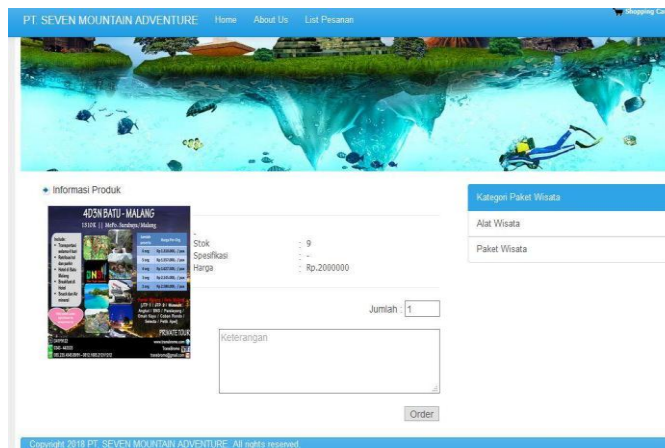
PT. SEVEN MOUNTAIN ADVENTURE Home About Us List Pesanan

Shopping Ca

Informasi Produk

4D3N BATU - MALANG

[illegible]

PRIVATE TOUR

-

| Stok | : 9 |
|---|---|
| Spesifikasi | : - |
| Harga | : Rp.2000000 |

Jumlah : 1

Keterangan

Order

Kategori Paket Wisata

Alat Wisata

Paket Wisata

Copyright 2018 PT. SEVEN MOUNTAIN ADVENTURE. All rights reserved.